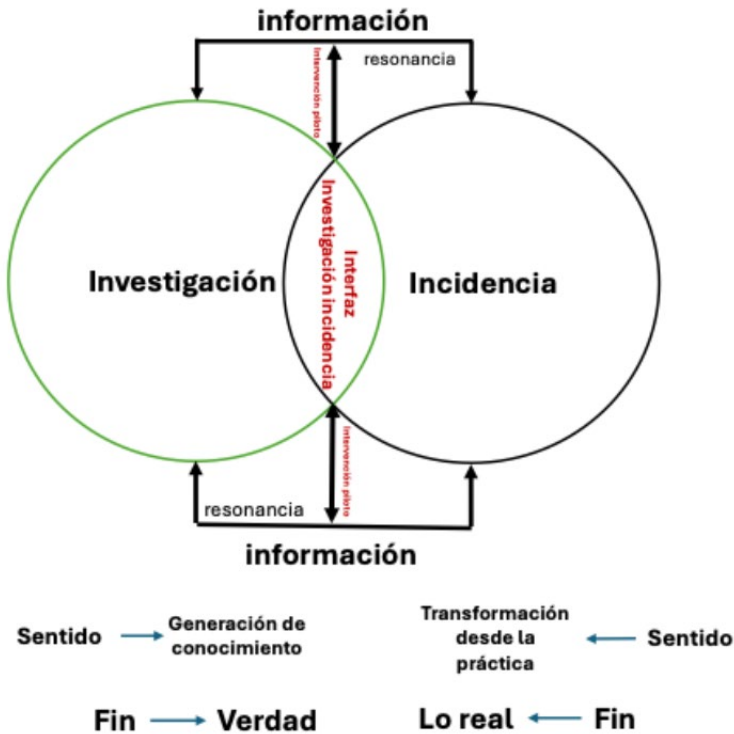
información

Intervención piloto

resonancia

Investigación

Interfaz
Investigación incidencia

Incidencia

Intervención piloto

resonancia

información

Sentido → Generación de conocimiento

Transformación desde la práctica ← Sentido

Fin → Verdad

Lo real ← Fin